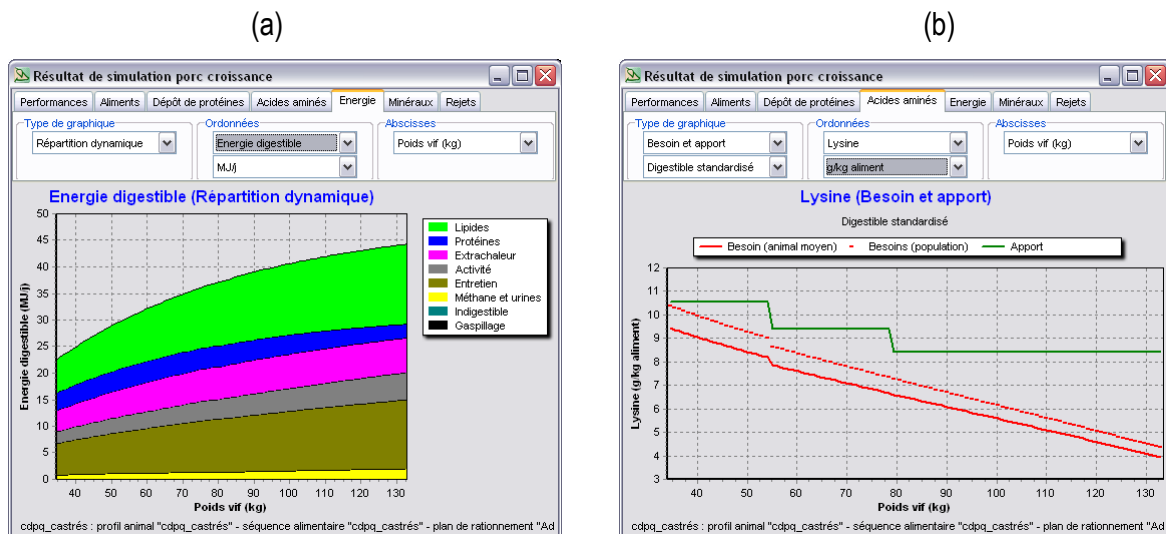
(a)

Résultat de simulation porc croissance

Performances | Aliments | Dépôt de protéines | Acides aminés | Energie | Minéraux | Rejets

Type de graphique: Répartition dynamique
Ordonnées: Energie digestible; MJ/j
Abscisses: Poids vif (kg)

Energie digestible (Répartition dynamique)

Energie digestible (MJ/j)
50, 45, 40, 35, 30, 25, 20, 15, 10, 5, 0

Lipides
Protéines
Extrachaleur
Activité
Entretien
Méthane et urines
Indigestible
Gaspillage

40, 50, 60, 70, 80, 90, 100, 110, 120, 130
Poids vif (kg)

cdpq_castrés : profil animal "cdpq_castrés" - séquence alimentaire "cdpq_castrés" - plan de rationnement "Ad

(b)

Résultat de simulation porc croissance

Performances | Aliments | Dépôt de protéines | Acides aminés | Energie | Minéraux | Rejets

Type de graphique: Besoin et apport; Digestible standardisé
Ordonnées: Lysine; g/kg aliment
Abscisses: Poids vif (kg)

Lysine (Besoin et apport)
Digestible standardisé

Besoin (animal moyen) - Besoins (population) - Apport

Lysine (g/kg aliment)
12, 11, 10, 9, 8, 7, 6, 5, 4, 3

40, 50, 60, 70, 80, 90, 100, 110, 120, 130
Poids vif (kg)

cdpq_castrés : profil animal "cdpq_castrés" - séquence alimentaire "cdpq_castrés" - plan de rationnement "Ad